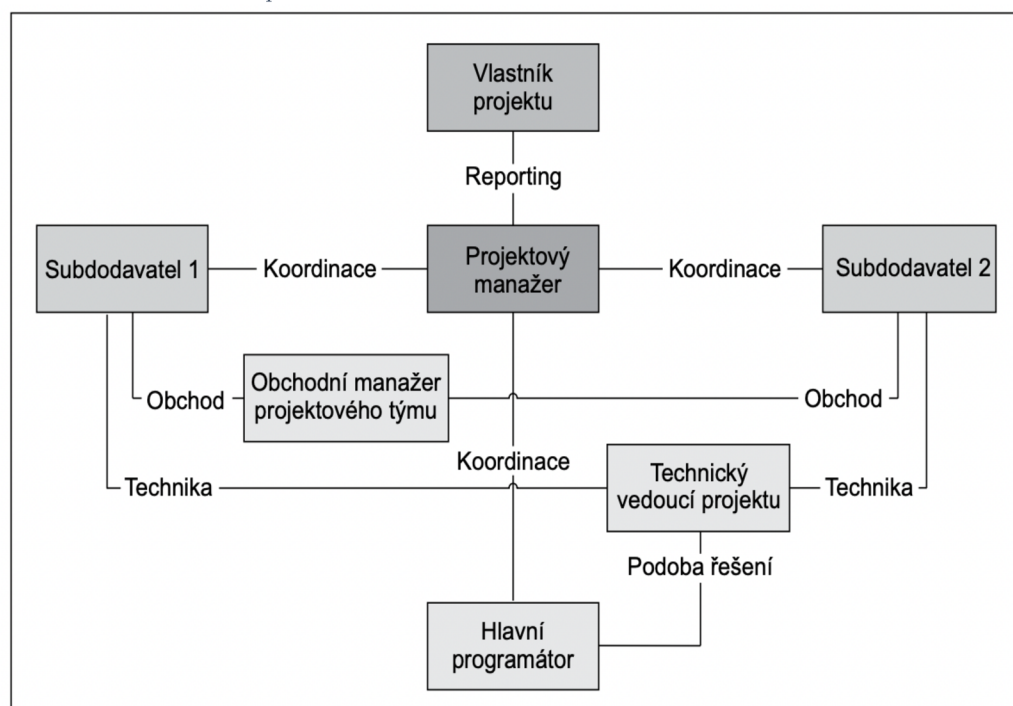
Vlastník projektu

Reporting

Subdodavatel 1

Koordinace

Projektový manažer

Koordinace

Subdodavatel 2

Obchod

Obchodní manažer projektového týmu

Obchod

Koordinace

Technika

Technický vedoucí projektu

Technika

Podoba řešení

Hlavní programátor